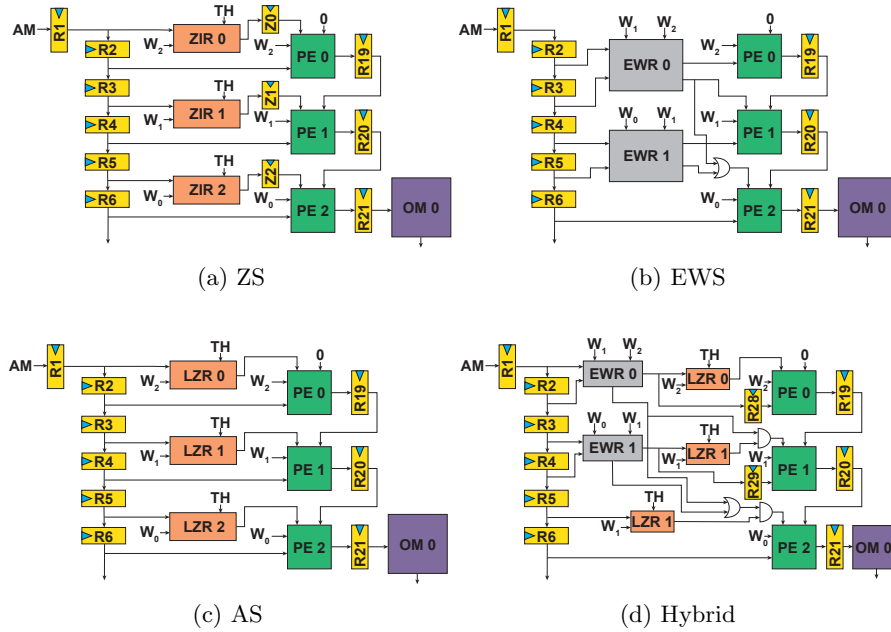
AM R1 R2 R3 R4 R5 R6 TH ZIR 0 $W_2$ Z0 0 $W_2$ PE 0 R19 TH ZIR 1 $W_1$ Z1 $W_1$ PE 1 R20 TH ZIR 2 $W_0$ Z2 $W_0$ PE 2 R21 OM 0

(a) ZS

AM R1 R2 R3 R4 R5 R6 $W_1$ $W_2$ EWR 0 0 $W_2$ PE 0 R19 $W_0$ $W_1$ EWR 1 $W_1$ PE 1 R20 $W_0$ PE 2 R21 OM 0

(b) EWS

AM R1 R2 R3 R4 R5 R6 TH LZR 0 $W_2$ 0 $W_2$ PE 0 R19 TH LZR 1 $W_1$ $W_1$ PE 1 R20 TH LZR 2 $W_0$ $W_0$ PE 2 R21 OM 0

(c) AS

AM R1 R2 R3 R4 R5 R6 $W_1$ $W_2$ EWR 0 TH LZR 0 $W_2$ 0 $W_2$ PE 0 R28 R19 $W_0$ $W_1$ EWR 1 TH LZR 1 $W_1$ $W_1$ PE 1 R29 R20 TH LZR 1 $W_1$ $W_0$ PE 2 R21 OM 0

(d) Hybrid